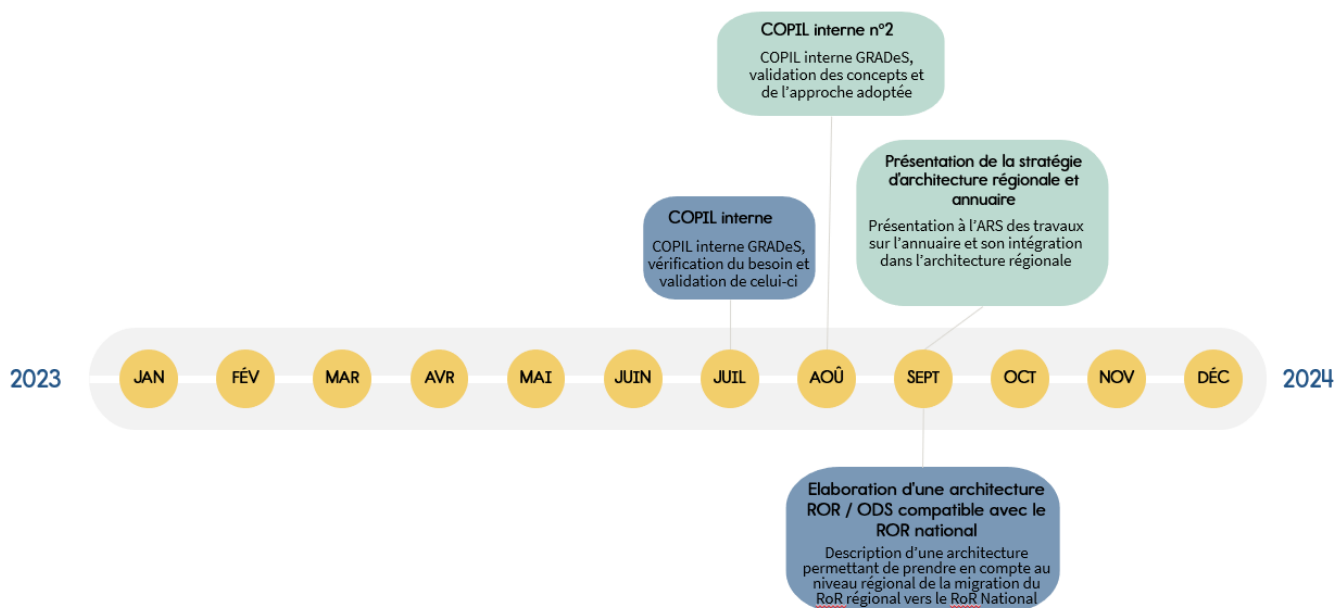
COPIL interne n°2

COPIL interne GRADeS, validation des concepts et de l'approche adoptée

Présentation de la stratégie d'architecture régionale et annuaire

Présentation à l'ARS des travaux sur l'annuaire et son intégration dans l'architecture régionale

COPIL interne

COPIL interne GRADeS, vérification du besoin et validation de celui-ci

2023

JAN

FÉV

MAR

AVR

MAI

JUIN

JUIL

AOÛ

SEPT

OCT

NOV

DÉC

2024

Elaboration d'une architecture ROR / ODS compatible avec le ROR national

Description d'une architecture permettant de prendre en compte au niveau régional de la migration du RoR régional vers le RoR National